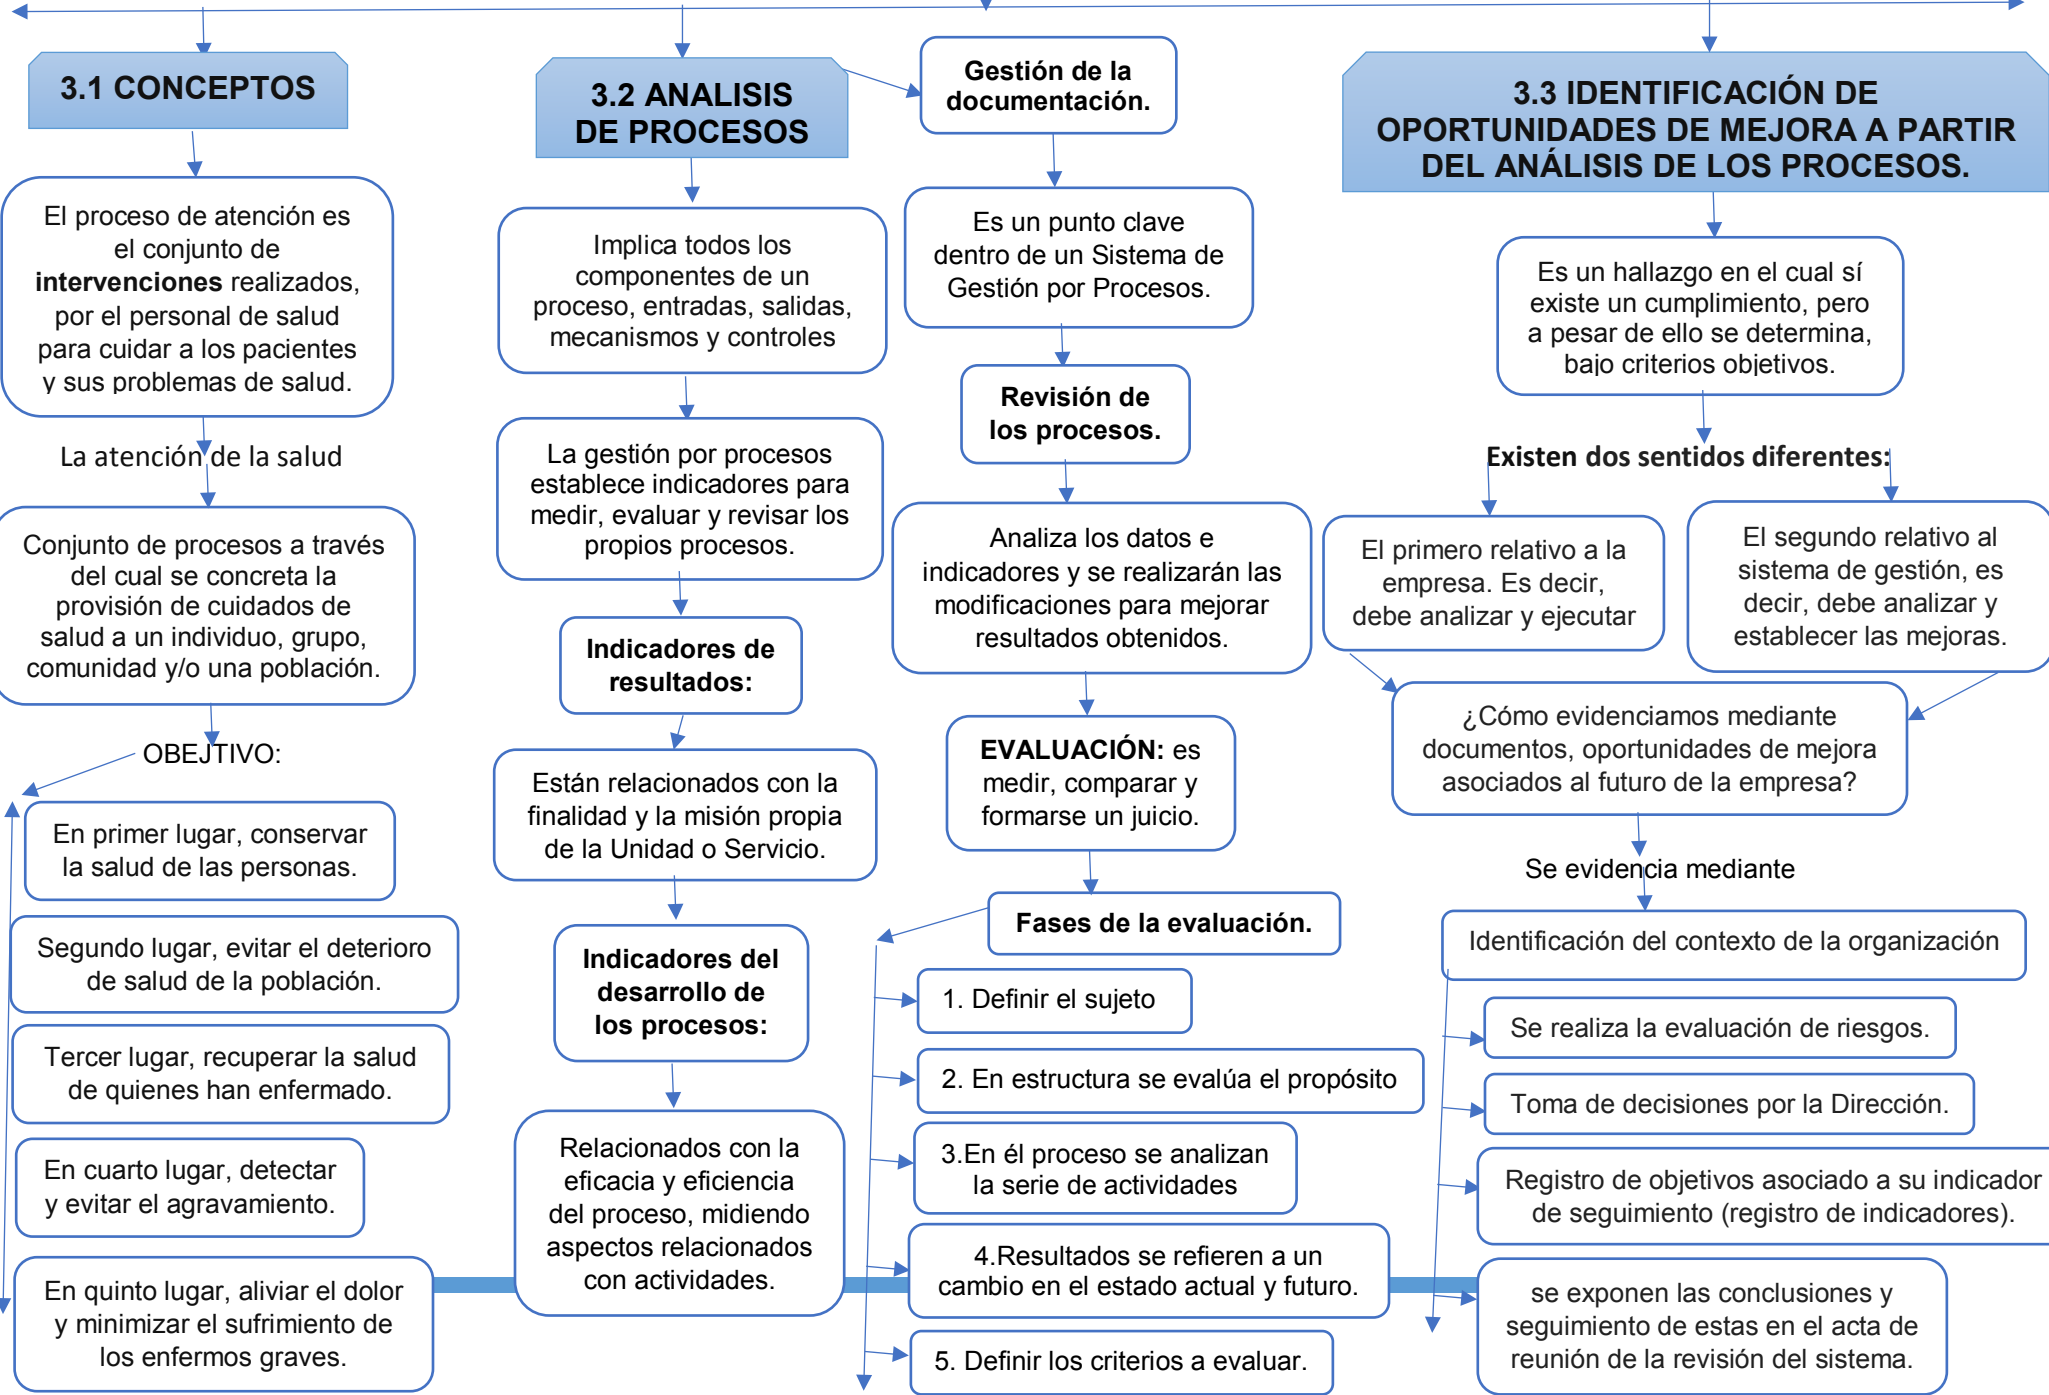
3.1 CONCEPTOS

El proceso de atención es el conjunto de **intervenciones** realizados, por el personal de salud para cuidar a los pacientes y sus problemas de salud.

La atención de la salud

Conjunto de procesos a través del cual se concreta la provisión de cuidados de salud a un individuo, grupo, comunidad y/o una población.

OBEJTIVO:

En primer lugar, conservar la salud de las personas.

Segundo lugar, evitar el deterioro de salud de la población.

Tercer lugar, recuperar la salud de quienes han enfermado.

En cuarto lugar, detectar y evitar el agravamiento.

En quinto lugar, aliviar el dolor y minimizar el sufrimiento de los enfermos graves.

3.2 ANALISIS DE PROCESOS

Implica todos los componentes de un proceso, entradas, salidas, mecanismos y controles

La gestión por procesos establece indicadores para medir, evaluar y revisar los propios procesos.

Indicadores de resultados:

Están relacionados con la finalidad y la misión propia de la Unidad o Servicio.

Indicadores del desarrollo de los procesos:

Relacionados con la eficacia y eficiencia del proceso, midiendo aspectos relacionados con actividades.

Gestión de la documentación.

Es un punto clave dentro de un Sistema de Gestión por Procesos.

Revisión de los procesos.

Analiza los datos e indicadores y se realizarán las modificaciones para mejorar resultados obtenidos.

EVALUACIÓN: es medir, comparar y formarse un juicio.

Fases de la evaluación.

1. Definir el sujeto

2. En estructura se evalúa el propósito

3.En él proceso se analizan la serie de actividades

4.Resultados se refieren a un cambio en el estado actual y futuro.

5. Definir los criterios a evaluar.

3.3 IDENTIFICACIÓN DE OPORTUNIDADES DE MEJORA A PARTIR DEL ANÁLISIS DE LOS PROCESOS.

Es un hallazgo en el cual sí existe un cumplimiento, pero a pesar de ello se determina, bajo criterios objetivos.

Existen dos sentidos diferentes:

El primero relativo a la empresa. Es decir, debe analizar y ejecutar

El segundo relativo al sistema de gestión, es decir, debe analizar y establecer las mejoras.

¿Cómo evidenciamos mediante documentos, oportunidades de mejora asociados al futuro de la empresa?

Se evidencia mediante

Identificación del contexto de la organización

Se realiza la evaluación de riesgos.

Toma de decisiones por la Dirección.

Registro de objetivos asociado a su indicador de seguimiento (registro de indicadores).

se exponen las conclusiones y seguimiento de estas en el acta de reunión de la revisión del sistema.